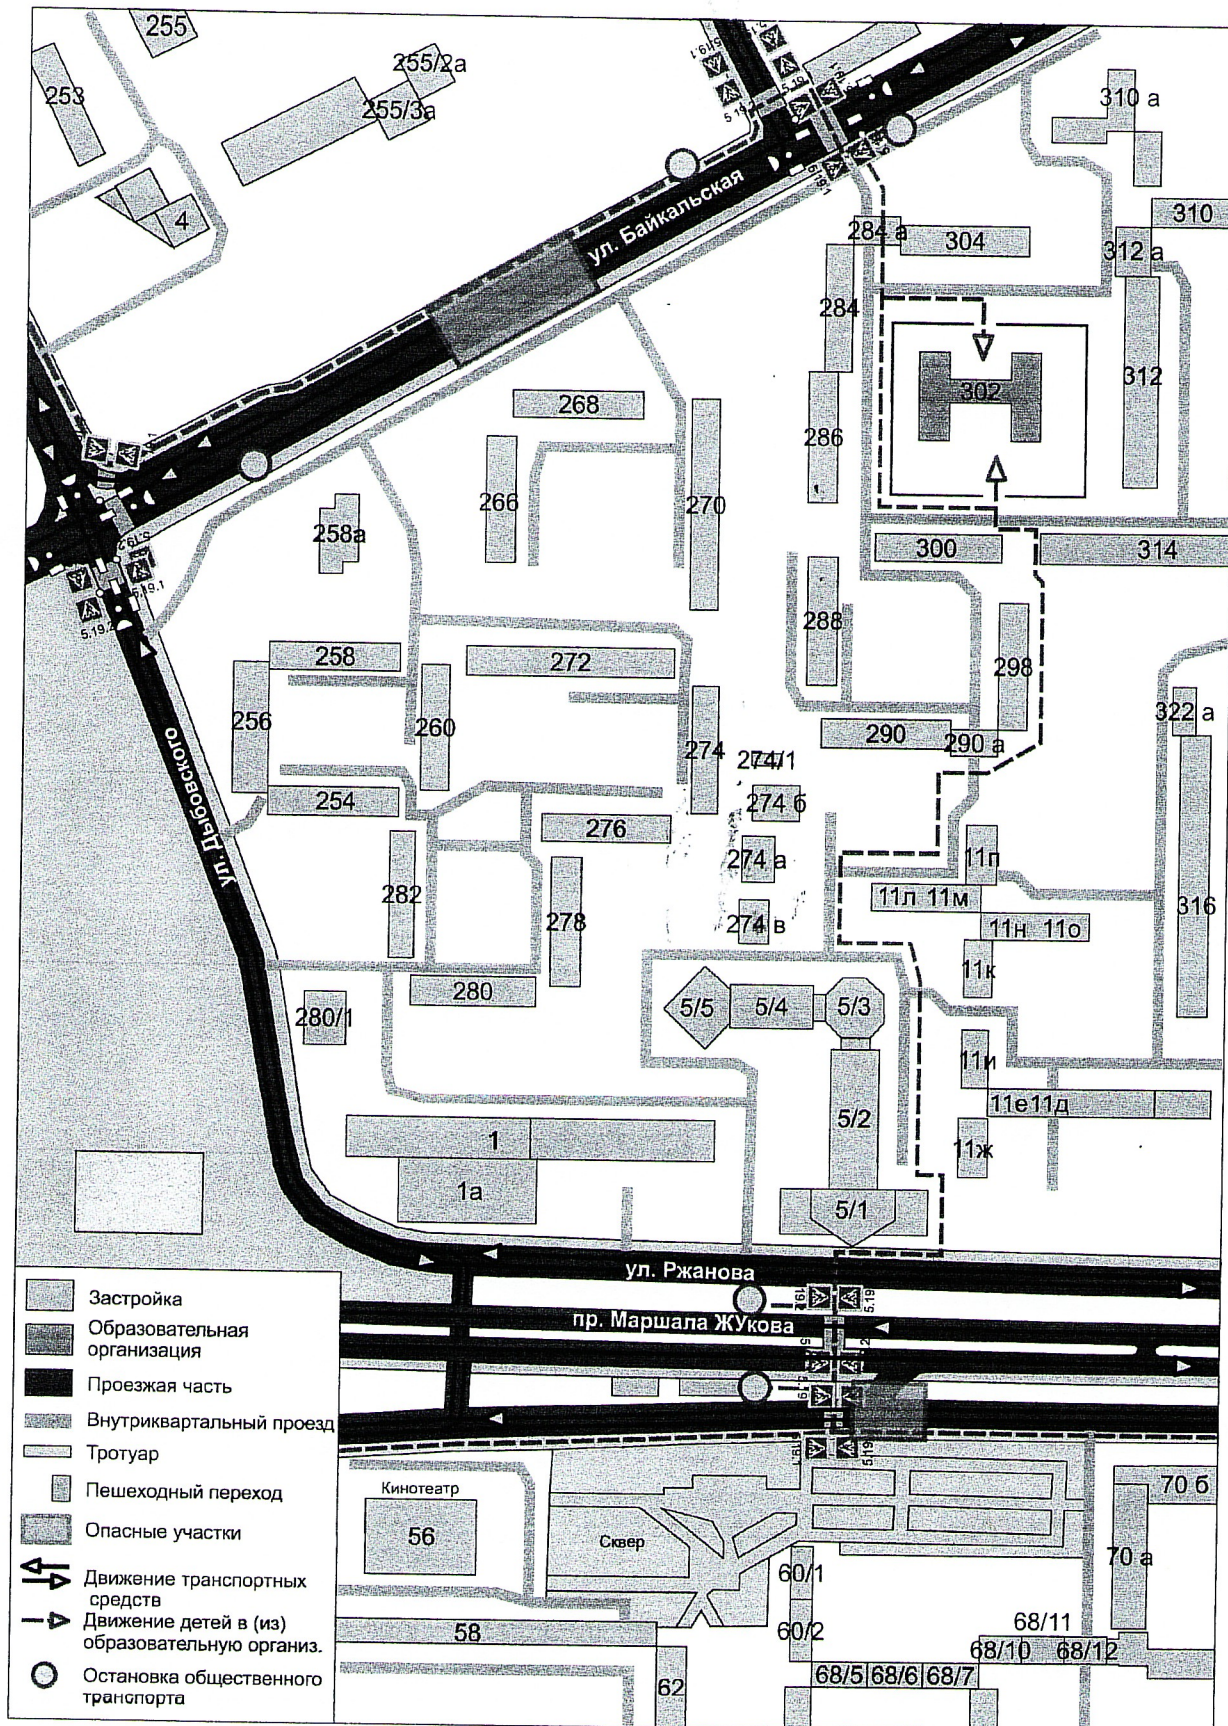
255
253
255/2а
255/3а
4
ул. Байкальская
5.19.1
5.19.2
310 а
310
284 а
304
312 а
284
312
302
268
286
266
270
258а
300
314
288
298
258
272
256
260
290
290 а
322 а
274
274/1
274 б
254
276
274 а
11п
282
11л 11м
316
278
274 в
11н 11о
11к
280
280/1
5/5
5/4
5/3
11и
5/2
11е11д
1
11ж
1а
5/1
ул. Дыбовского
ул. Ржанова
пр. Маршала ЖУкова
5.19.1
5.19.2
Кинотеатр
56
Сквер
70 б
70 а
60/1
60/2
68/11
58
68/10
68/12
68/5
68/6
68/7
62
Застройка
Образовательная организация
Проезжая часть
Внутриквартальный проезд
Тротуар
Пешеходный переход
Опасные участки
Движение транспортных средств
Движение детей в (из) образовательную организ.
Остановка общественного транспорта